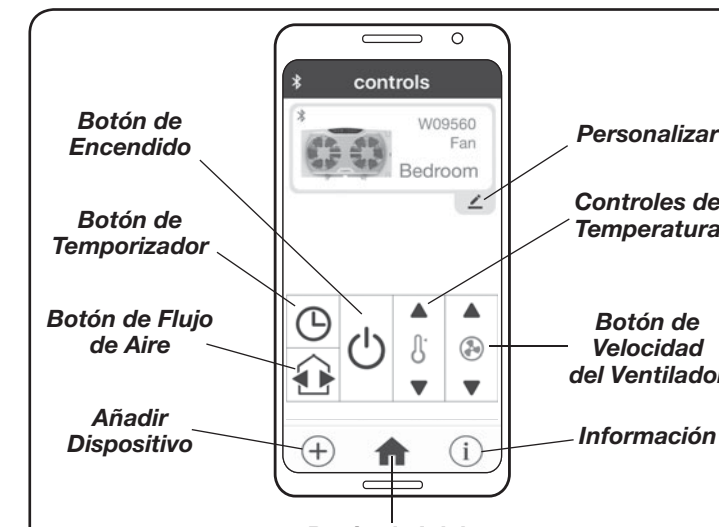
controls

W09560
Fan
Bedroom

Botón de Encendido

Botón de Temporizador

Botón de Flujo de Aire

Añadir Dispositivo

Personalizar

Controles de Temperatura

Botón de Velocidad del Ventilador

Información

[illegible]